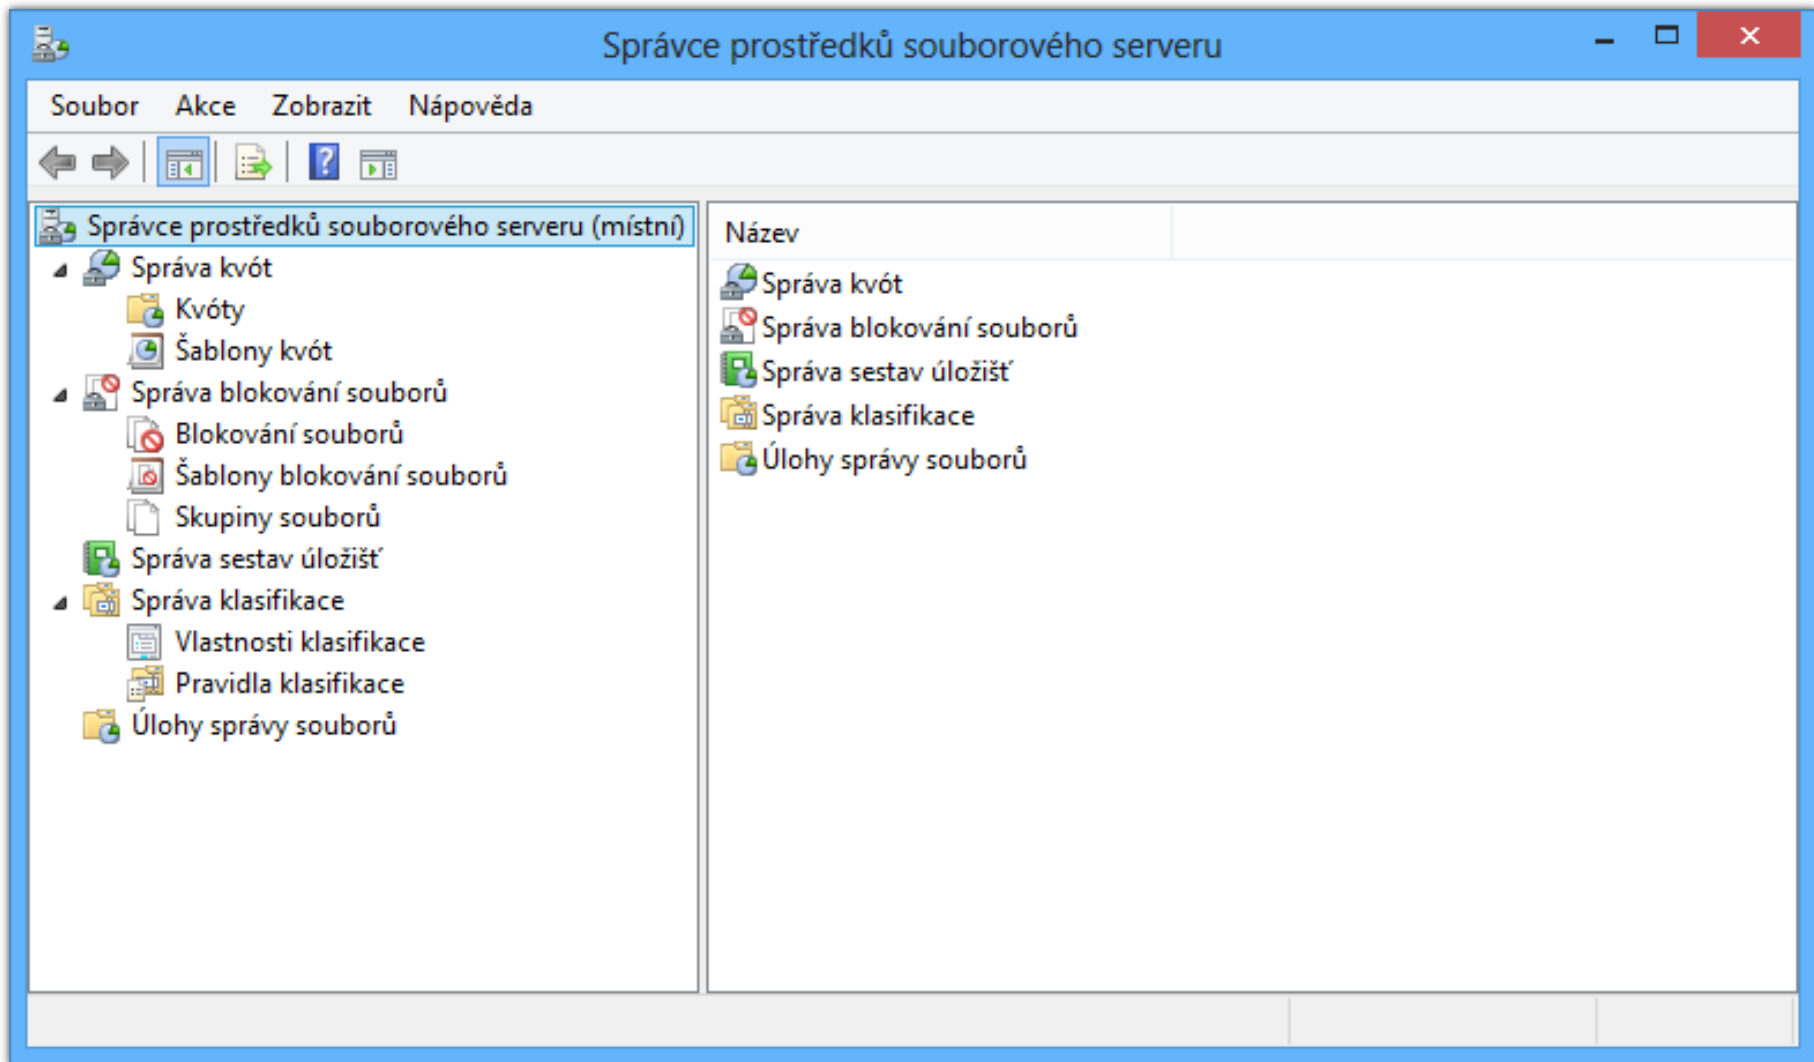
Správce prostředků souborového serveru

Soubor Akce Zobrazit Nápověda

Správce prostředků souborového serveru (místní)
Správa kvót
Kvóty
Šablony kvót
Správa blokování souborů
Blokování souborů
Šablony blokování souborů
Skupiny souborů
Správa sestav úložišť
Správa klasifikace
Vlastnosti klasifikace
Pravidla klasifikace
Úlohy správy souborů

Název
Správa kvót
Správa blokování souborů
Správa sestav úložišť
Správa klasifikace
Úlohy správy souborů